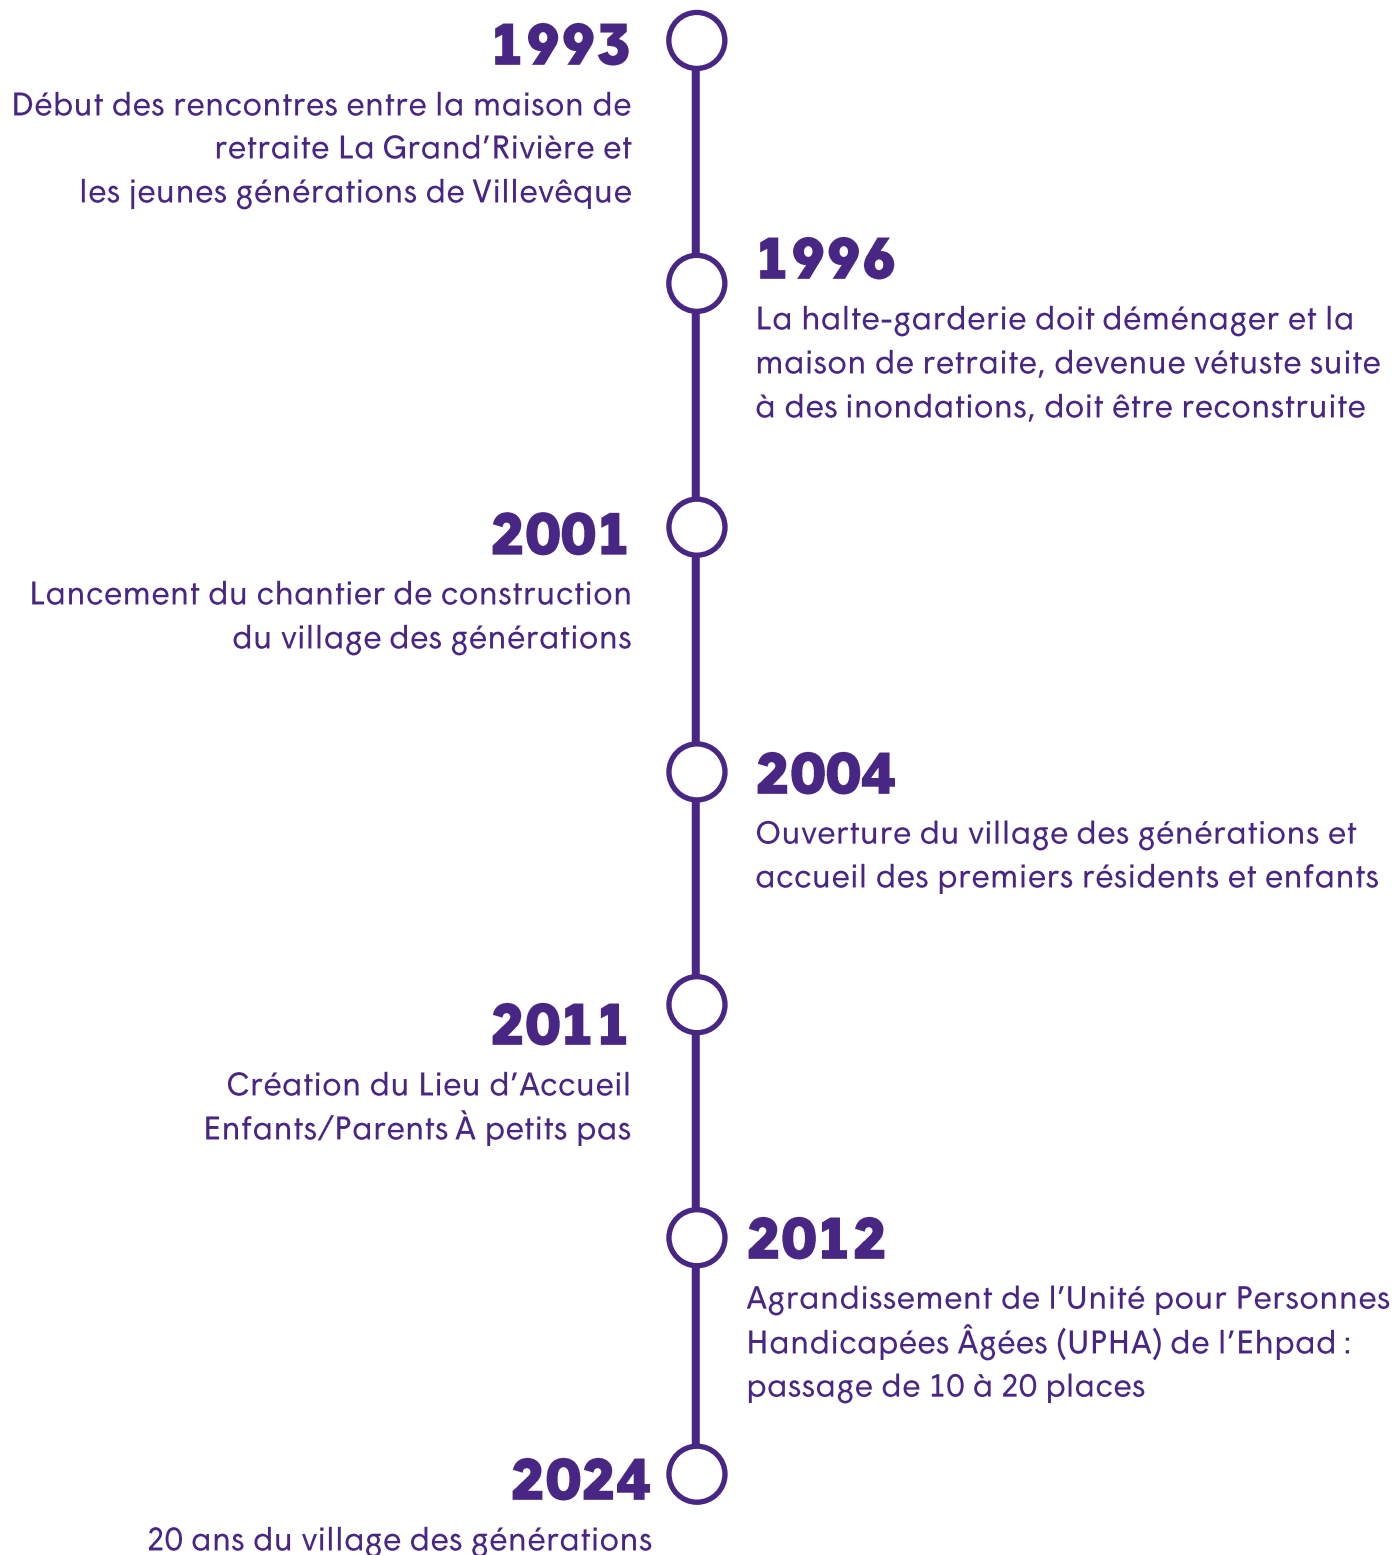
1993
Début des rencontres entre la maison de retraite La Grand’Rivière et les jeunes générations de Villevêque

1996
La halte-garderie doit déménager et la maison de retraite, devenue vétuste suite à des inondations, doit être reconstruite

2001
Lancement du chantier de construction du village des générations

2004
Ouverture du village des générations et accueil des premiers résidents et enfants

2011
Création du Lieu d’Accueil Enfants/Parents À petits pas

2012
Agrandissement de l’Unité pour Personnes Handicapées Âgées (UPHA) de l’Ehpad : passage de 10 à 20 places

2024
20 ans du village des générations